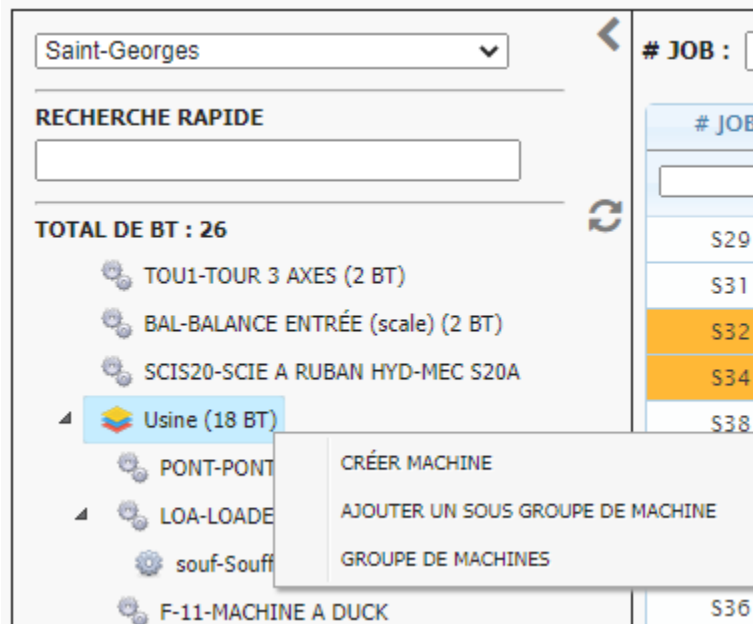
Saint-Georges

RECHERCHE RAPIDE

TOTAL DE BT : 26

TOU1-TOUR 3 AXES (2 BT)

BAL-BALANCE ENTRÉE (scale) (2 BT)

SCIS20-SCIE A RUBAN HYD-MEC S20A

Usine (18 BT)

PONT-PONT

LOA-LOADE

souf-Souff

F-11-MACHINE A DUCK

CRÉER MACHINE

AJOUTER UN SOUS GROUPE DE MACHINE

GROUPE DE MACHINES

# JOB :

# JOB

S29

S31

S32

S34

S38

S36